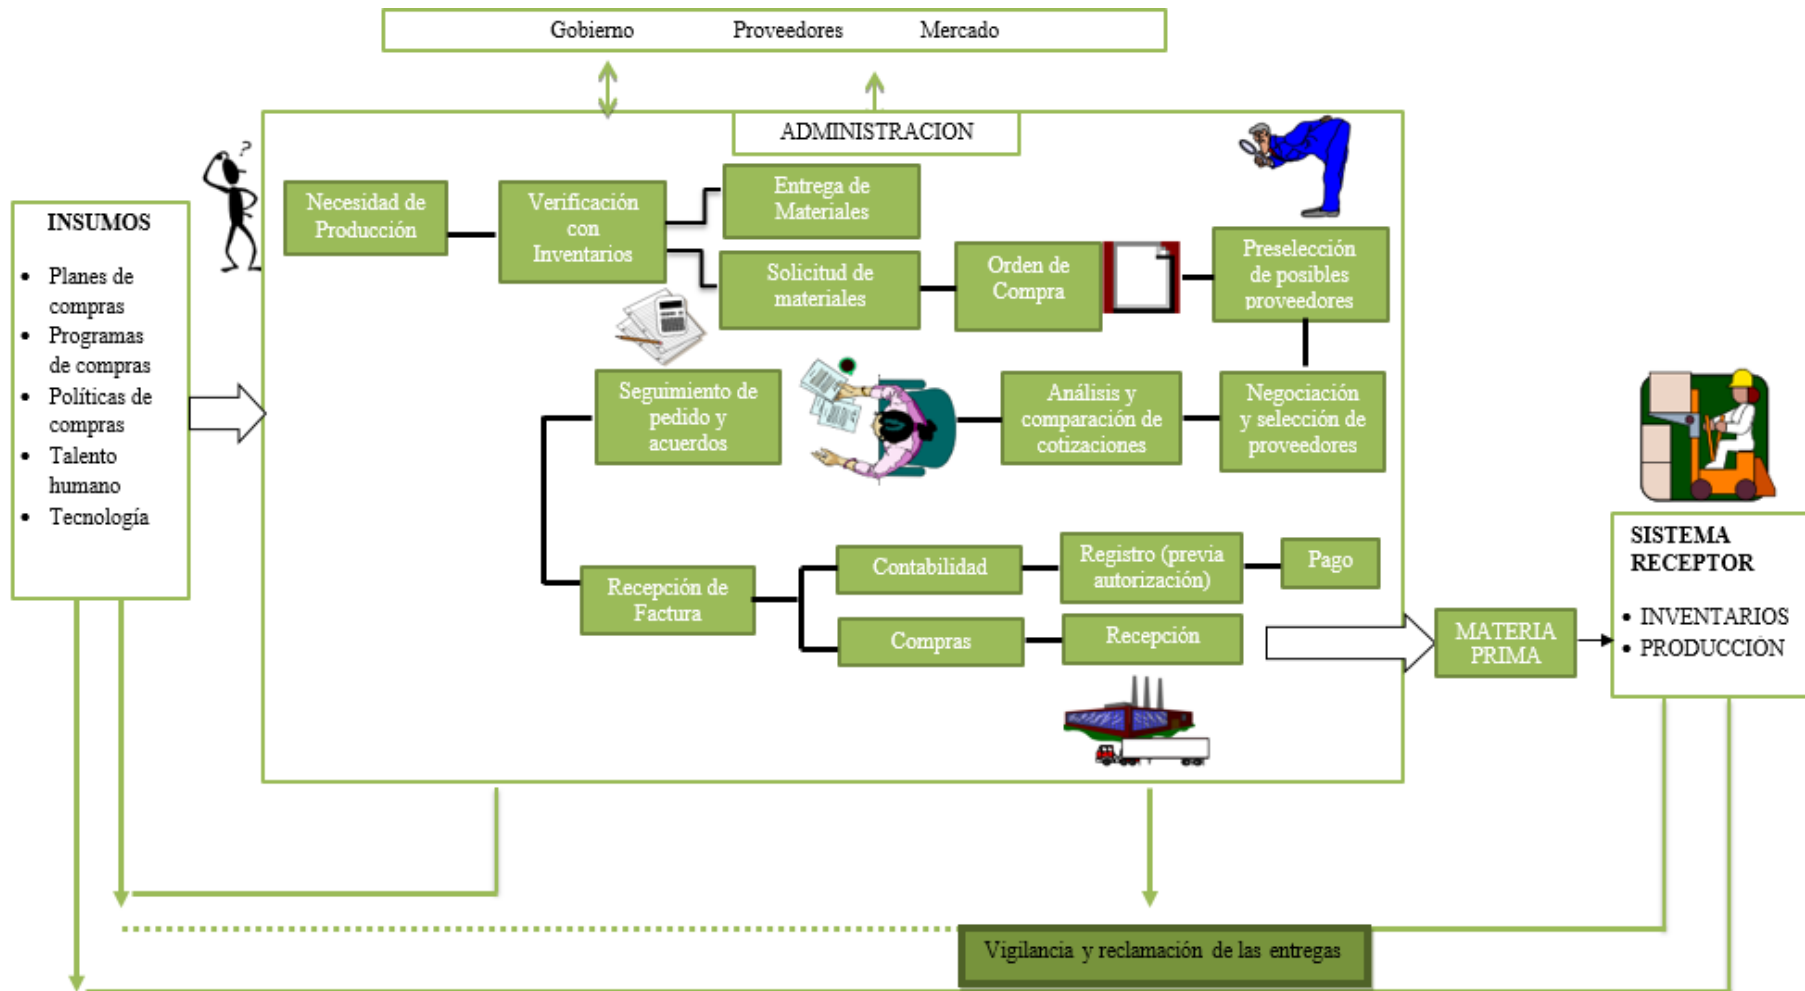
Gobierno Proveedores Mercado

ADMINISTRACION

INSUMOS

- Planes de compras
- Programas de compras
- Políticas de compras
- Talento humano
- Tecnología

Necesidad de Producción

Verificación con Inventarios

Entrega de Materiales

Solicitud de materiales

Orden de Compra

Preselección de posibles proveedores

Seguimiento de pedido y acuerdos

Análisis y comparación de cotizaciones

Negociación y selección de proveedores

Recepción de Factura

Contabilidad

Registro (previa autorización)

Pago

Compras

Recepción

MATERIA PRIMA

SISTEMA RECEPTOR

- INVENTARIOS
- PRODUCCIÓN

Vigilancia y reclamación de las entregas